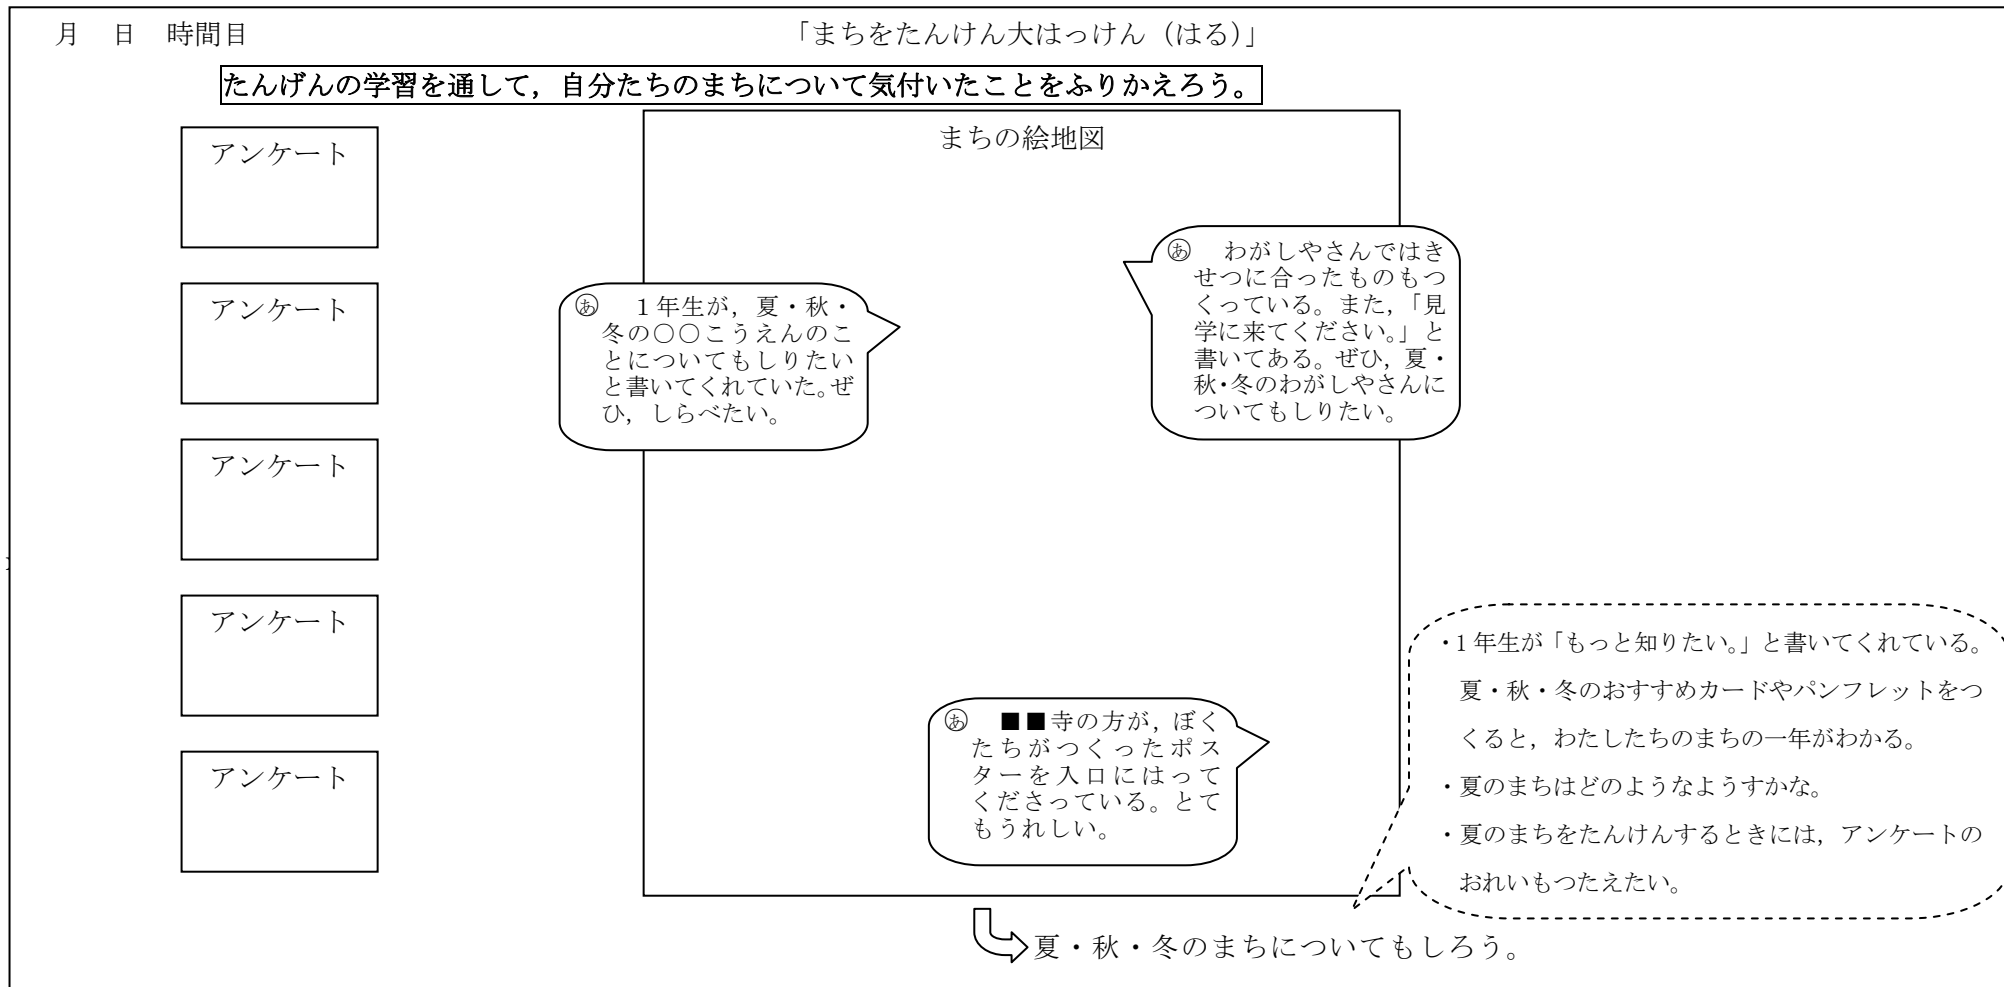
月　日　時間目

「まちをたんけん大はっけん（はる）」

たんげんの学習を通して，自分たちのまちについて気付いたことをふりかえろう。

アンケート

アンケート

アンケート

アンケート

アンケート

まちの絵地図

㋐　わがしやさんではきせつに合ったものもつくっている。また，「見学に来てください。」と書いてある。ぜひ，夏・秋･冬のわがしやさんについてもしりたい。

㋐　1年生が，夏・秋・冬の〇〇こうえんのことについてもしりたいと書いてくれていた。ぜひ，しらべたい。

㋐　■■寺の方が，ぼくたちがつくったポスターを入口にはってくださっている。とてもうれしい。

・1年生が「もっと知りたい。」と書いてくれている。夏・秋・冬のおすすめカードやパンフレットをつくると，わたしたちのまちの一年がわかる。
・夏のまちはどのようなようすかな。
・夏のまちをたんけんするときには，アンケートのおれいもつたえたい。

夏・秋・冬のまちについてもしろう。